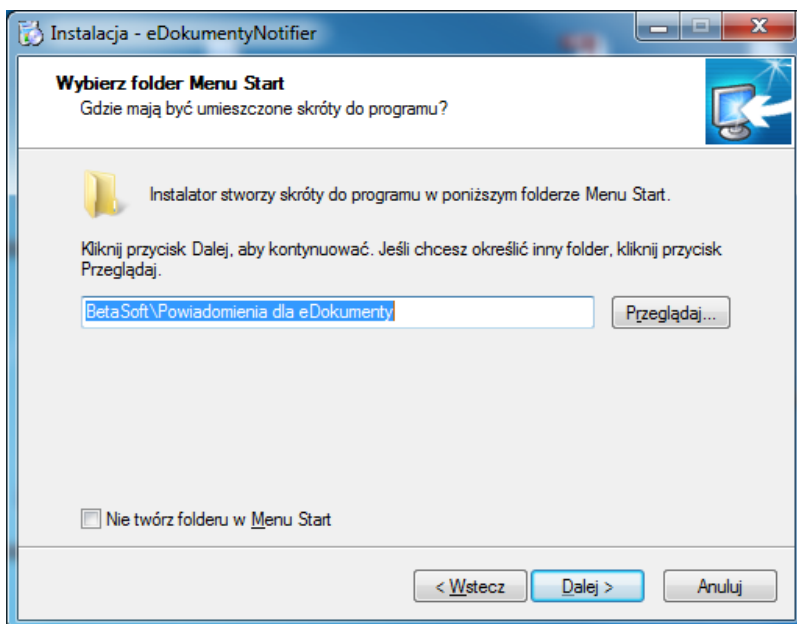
Instalacja - eDokumentyNotifier

Wybierz folder Menu Start
Gdzie mają być umieszczone skróty do programu?

Instalator stworzy skróty do programu w poniższym folderze Menu Start.

Kliknij przycisk Dalej, aby kontynuować. Jeśli chcesz określić inny folder, kliknij przycisk Przeglądaj.

BetaSoft\Powiadomienia dla eDokumenty

Przeglądaj...

Nie twórz folderu w Menu Start

< Wstecz

Dalej >

Anuluj